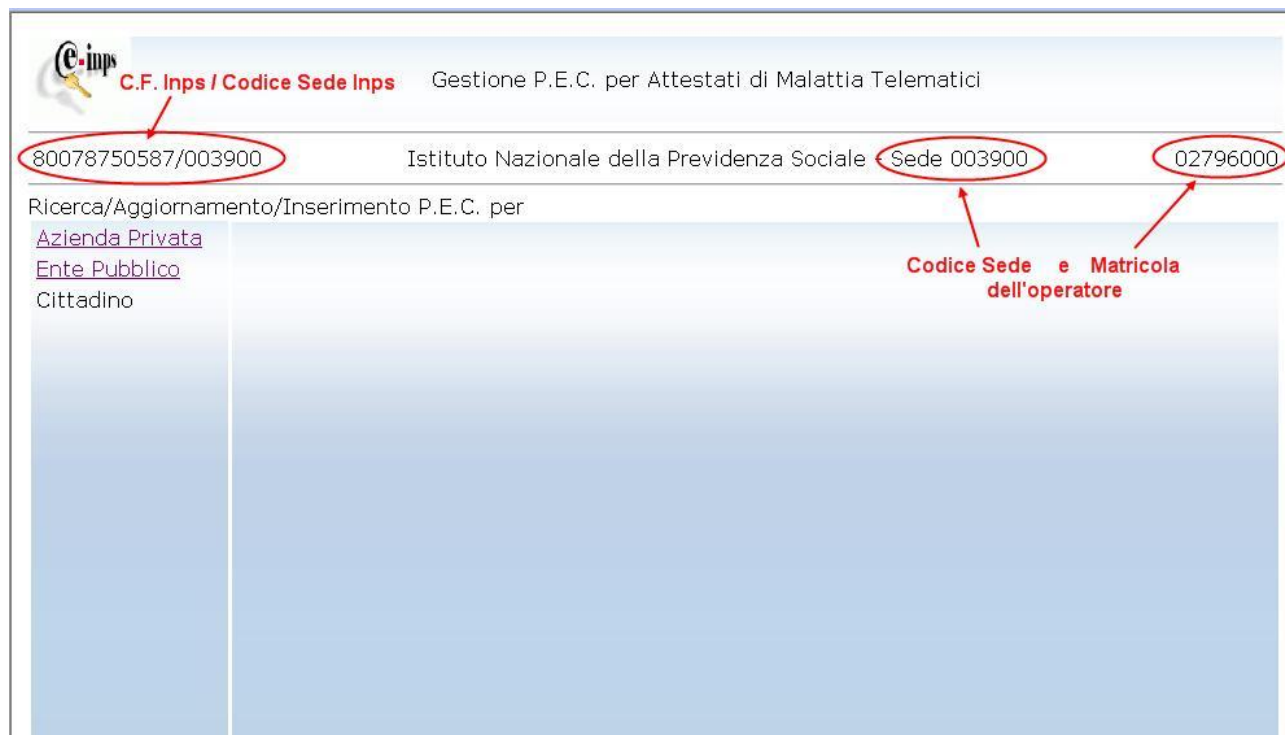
e-inps

C.F. Inps / Codice Sede Inps

Gestione P.E.C. per Attestati di Malattia Telematici

80078750587/003900

Istituto Nazionale della Previdenza Sociale - Sede 003900

02796000

Ricerca/Aggiornamento/Inserimento P.E.C. per

Azienda Privata
Ente Pubblico
Cittadino

Codice Sede e Matricola dell'operatore